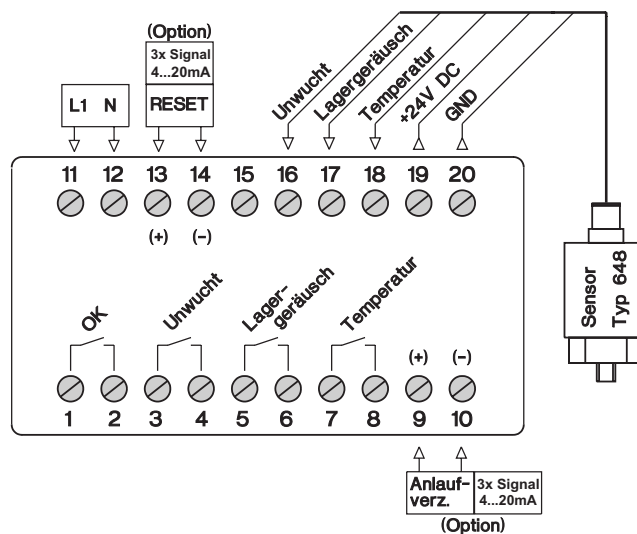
(Option)
3x Signal 4...20mA
RESET

L1 N

Unwucht
Lagergeräusch
Temperatur
+24V DC
GND

11 12 13 14 15 16 17 18 19 20

(+) (-)

OK
Unwucht
Lager-
geräusch
Temperatur

(+) (-)

1 2 3 4 5 6 7 8 9 10

Sensor
Typ 648

Anlauf-
verz.
3x Signal 4...20mA
(Option)